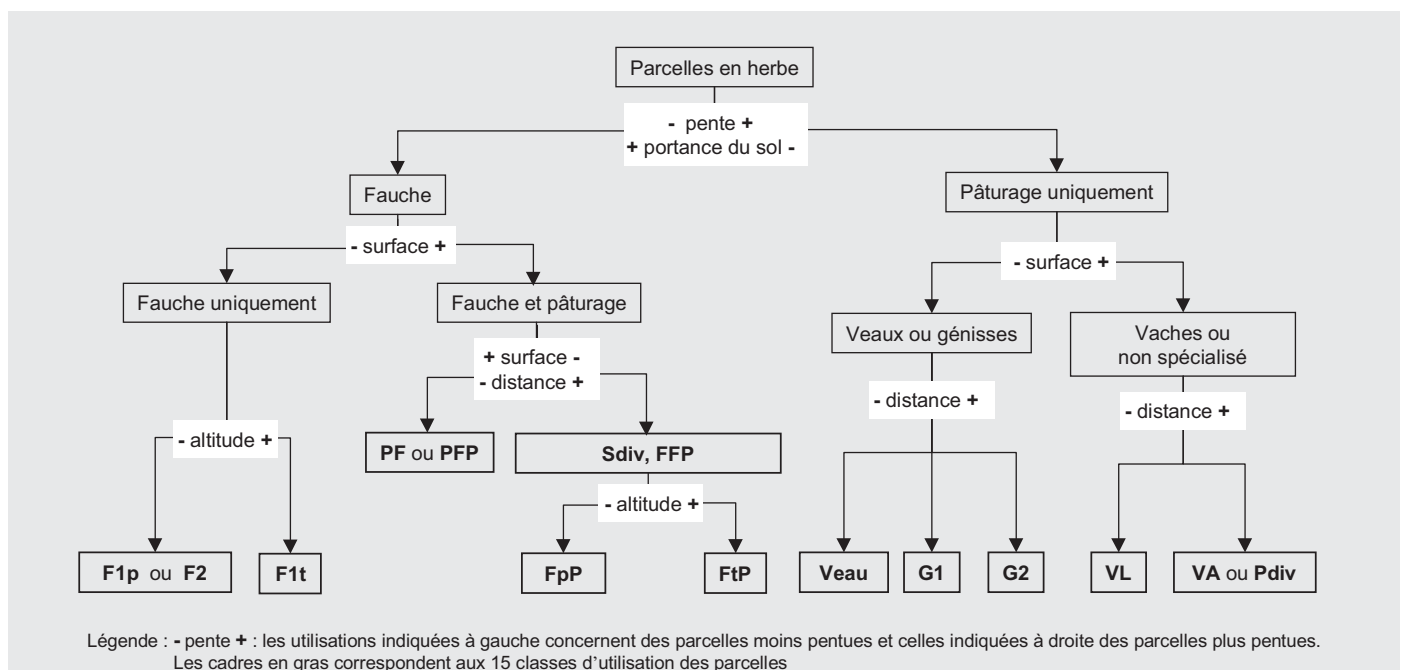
Parcelles en herbe

- pente +
+ portance du sol -

Fauche

Pâturage uniquement

- surface +

Fauche uniquement

Fauche et pâturage

- surface +

Veaux ou génisses

Vaches ou non spécialisé

+ surface -
- distance +

- distance +

- distance +

- altitude +

PF ou PFP

Sdiv, FFP

- altitude +

F1p ou F2

F1t

FpP

FtP

Veau

G1

G2

VL

VA ou Pdiv

Légende : - pente + : les utilisations indiquées à gauche concernent des parcelles moins pentues et celles indiquées à droite des parcelles plus pentues. Les cadres en gras correspondent aux 15 classes d'utilisation des parcelles